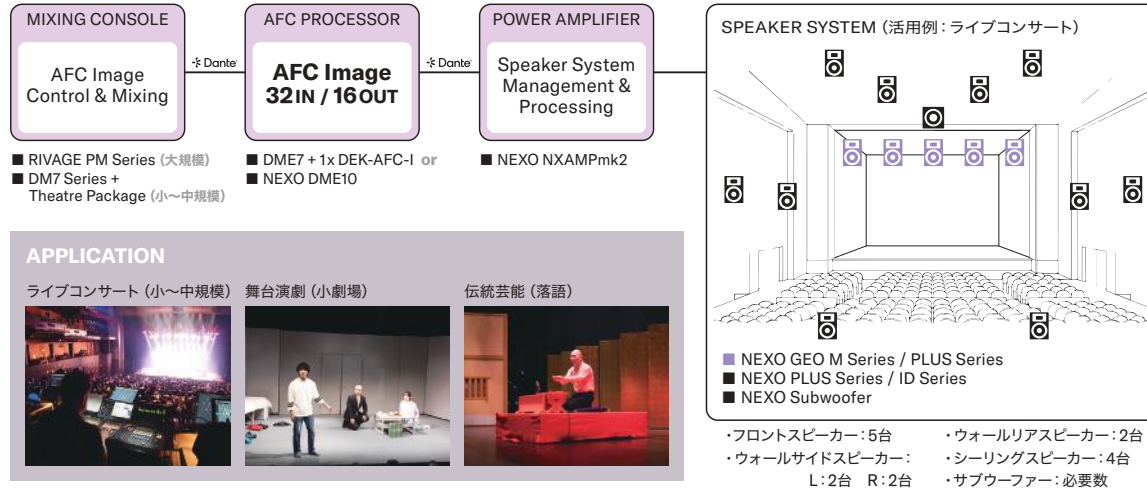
MIXING CONSOLE

AFC Image Control & Mixing

Dante

AFC PROCESSOR

AFC Image 32 IN / 16 OUT

Dante

POWER AMPLIFIER

Speaker System Management & Processing

SPEAKER SYSTEM（活用例：ライブコンサート）

■ RIVAGE PM Series（大規模）
■ DM7 Series + Theatre Package（小〜中規模）

■ DME7 + 1x DEK-AFC-I or
■ NEXO DME10

■ NEXO NXAMPmk2

APPLICATION

ライブコンサート（小〜中規模）

舞台演劇（小劇場）

伝統芸能（落語）

■ NEXO GEO M Series / PLUS Series
■ NEXO PLUS Series / ID Series
■ NEXO Subwoofer

・フロントスピーカー：5台
・ウォールサイドスピーカー：L：2台　R：2台
・ウォールリアスピーカー：2台
・シーリングスピーカー：4台
・サブウーファー：必要数